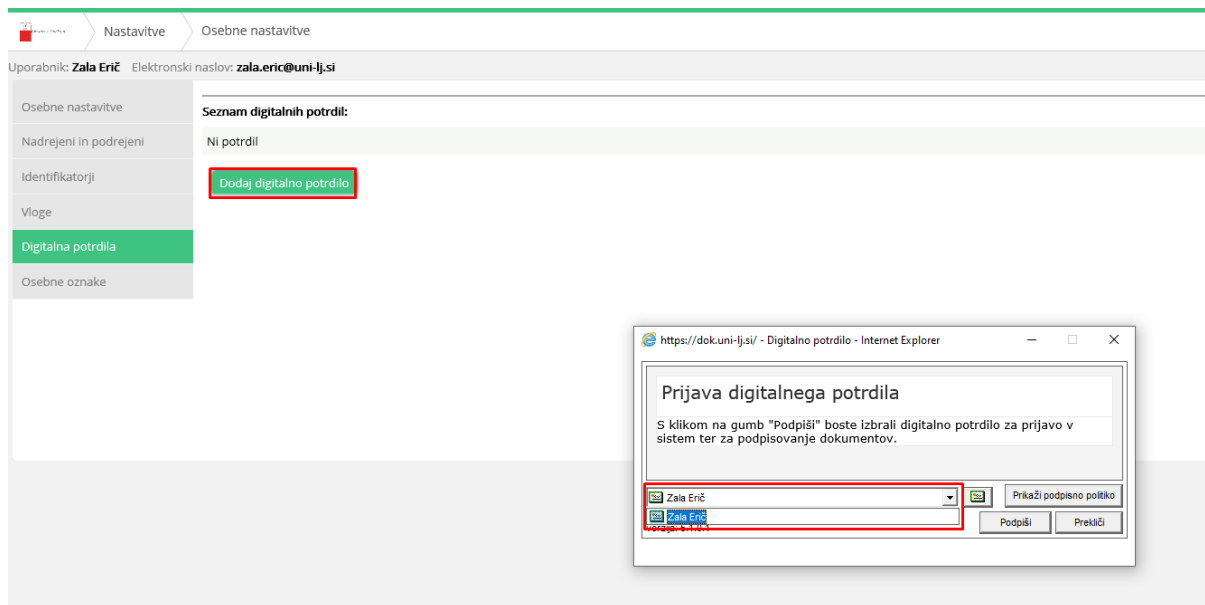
Nastavitve
Osebne nastavitve

Uporabnik: Zala Erič Elektronski naslov: zala.eric@uni-lj.si

Osebne nastavitve
Nadrejeni in podrejeni
Identifikatorji
Vloge
Digitalna potrdila
Osebne oznake

Seznam digitalnih potrdil:
Ni potrdil
Dodaj digitalno potrdilo

https://dok.uni-lj.si/ - Digitalno potrdilo - Internet Explorer

Prijava digitalnega potrdila
S klikom na gumb "Podpiši" boste izbrali digitalno potrdilo za prijavo v sistem ter za podpisovanje dokumentov.

Zala Erič
Zala Erič
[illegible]
Prikaži podpisno politiko
Podpiši
Prekliči